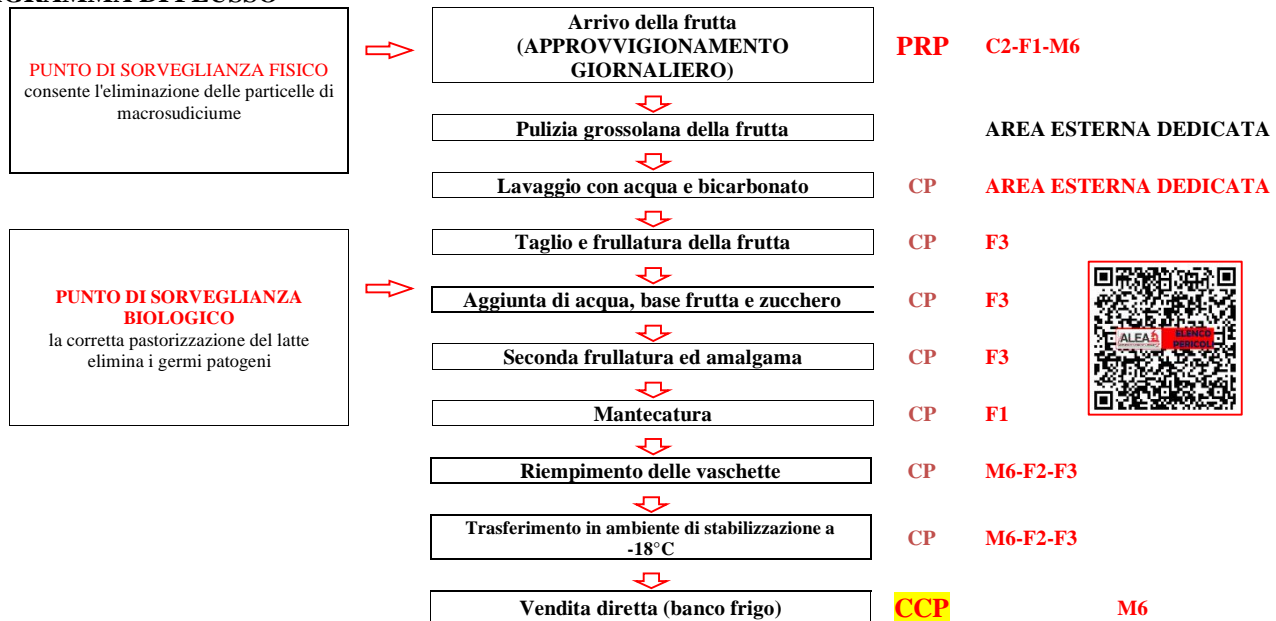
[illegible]

PUNTO DI SORVEGLIANZA FISICO
consente l'eliminazione delle particelle di macrosudiciume

Arrivo della frutta (APPROVVIGIONAMENTO GIORNALIERO) PRP C2-F1-M6

Pulizia grossolana della frutta AREA ESTERNA DEDICATA

Lavaggio con acqua e bicarbonato CP AREA ESTERNA DEDICATA

PUNTO DI SORVEGLIANZA BIOLOGICO
la corretta pastorizzazione del latte elimina i germi patogeni

Taglio e frullatura della frutta CP F3

Aggiunta di acqua, base frutta e zucchero CP F3

Seconda frullatura ed amalgama CP F3

Mantecatura CP F1

Riempimento delle vaschette CP M6-F2-F3

Trasferimento in ambiente di stabilizzazione a -18°C CP M6-F2-F3

Vendita diretta (banco frigo) CCP M6

ALEA
ELENCO PERICOLI